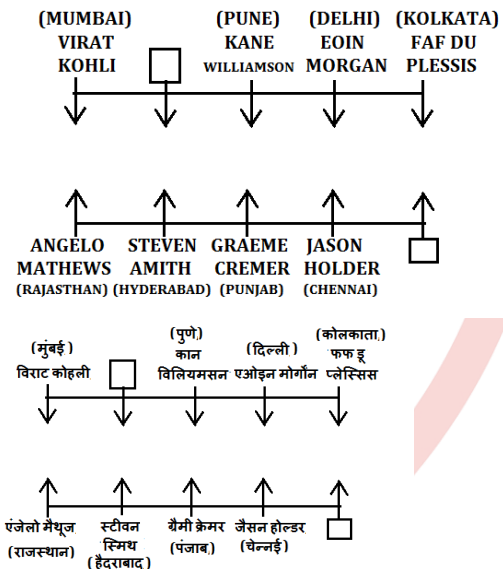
(MUMBAI) VIRAT KOHLI

(PUNE) KANE WILLIAMSON

(DELHI) EOIN MORGAN

(KOLKATA) FAF DU PLESSIS

ANGELO MATHEWS (RAJASTHAN)

STEVEN AMITH (HYDERABAD)

GRAEME CREMER (PUNJAB)

JASON HOLDER (CHENNAI)

(मुंबई) विराट कोहली

(पुणे) कान विलियमसन

(दिल्ली) एओइन मोर्गन

(कोलकाता) फफ डू प्लेसिस

एंजेलो मैथ्यूज (राजस्थान)

स्टीवन स्मिथ (हैदराबाद)

ग्रैमी क्रेमर (पंजाब)

जैसन होल्डर (चेन्नई)